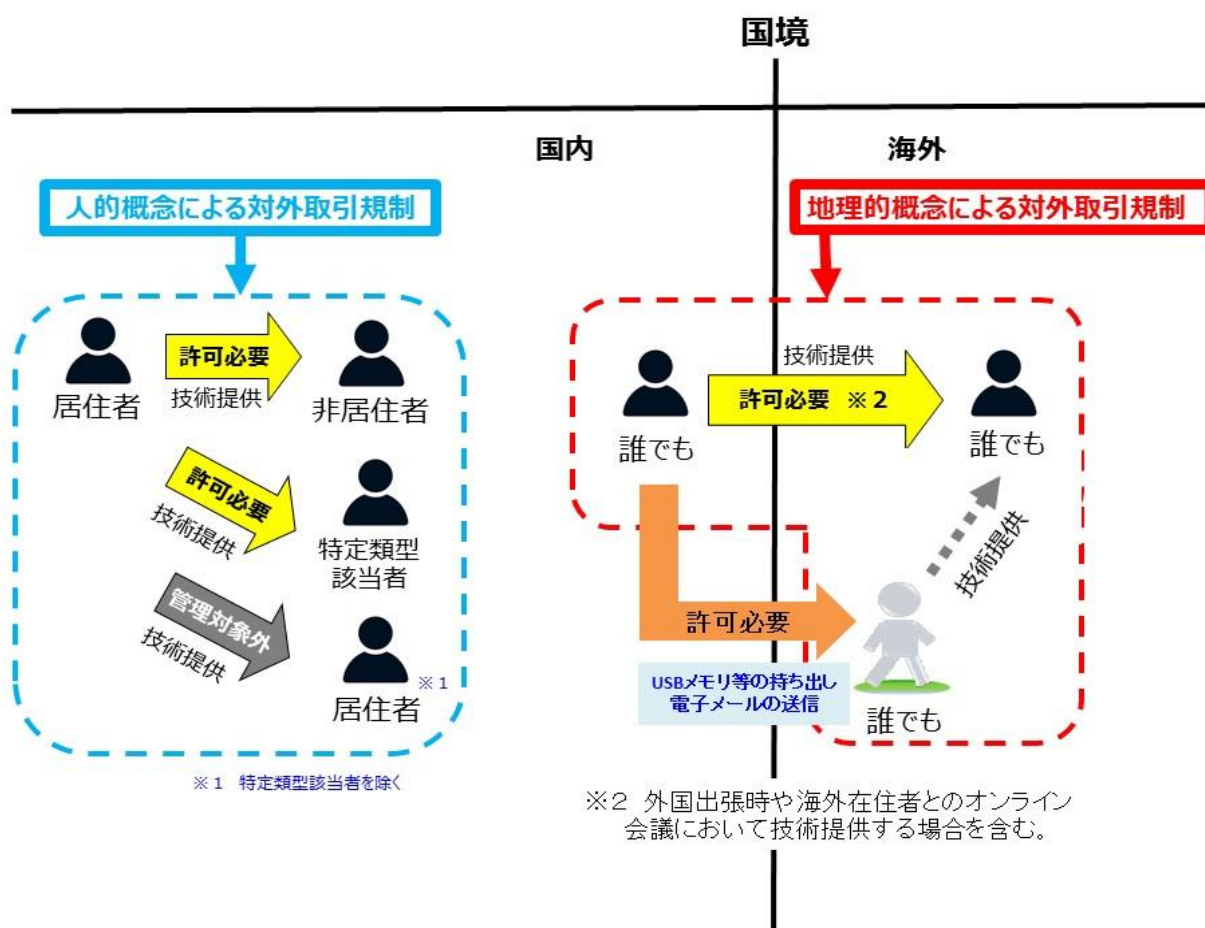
国境

国内

海外

人的概念による対外取引規制

地理的概念による対外取引規制

許可必要

技術提供

居住者

非居住者

許可必要

技術提供

特定類型該当者

管理対象外

技術提供

居住者

※１

※１　特定類型該当者を除く

技術提供

許可必要　※２

誰でも

誰でも

技術提供

許可必要

USBメモリ等の持ち出し
電子メールの送信

誰でも

※２　外国出張時や海外在住者とのオンライン会議において技術提供する場合を含む。